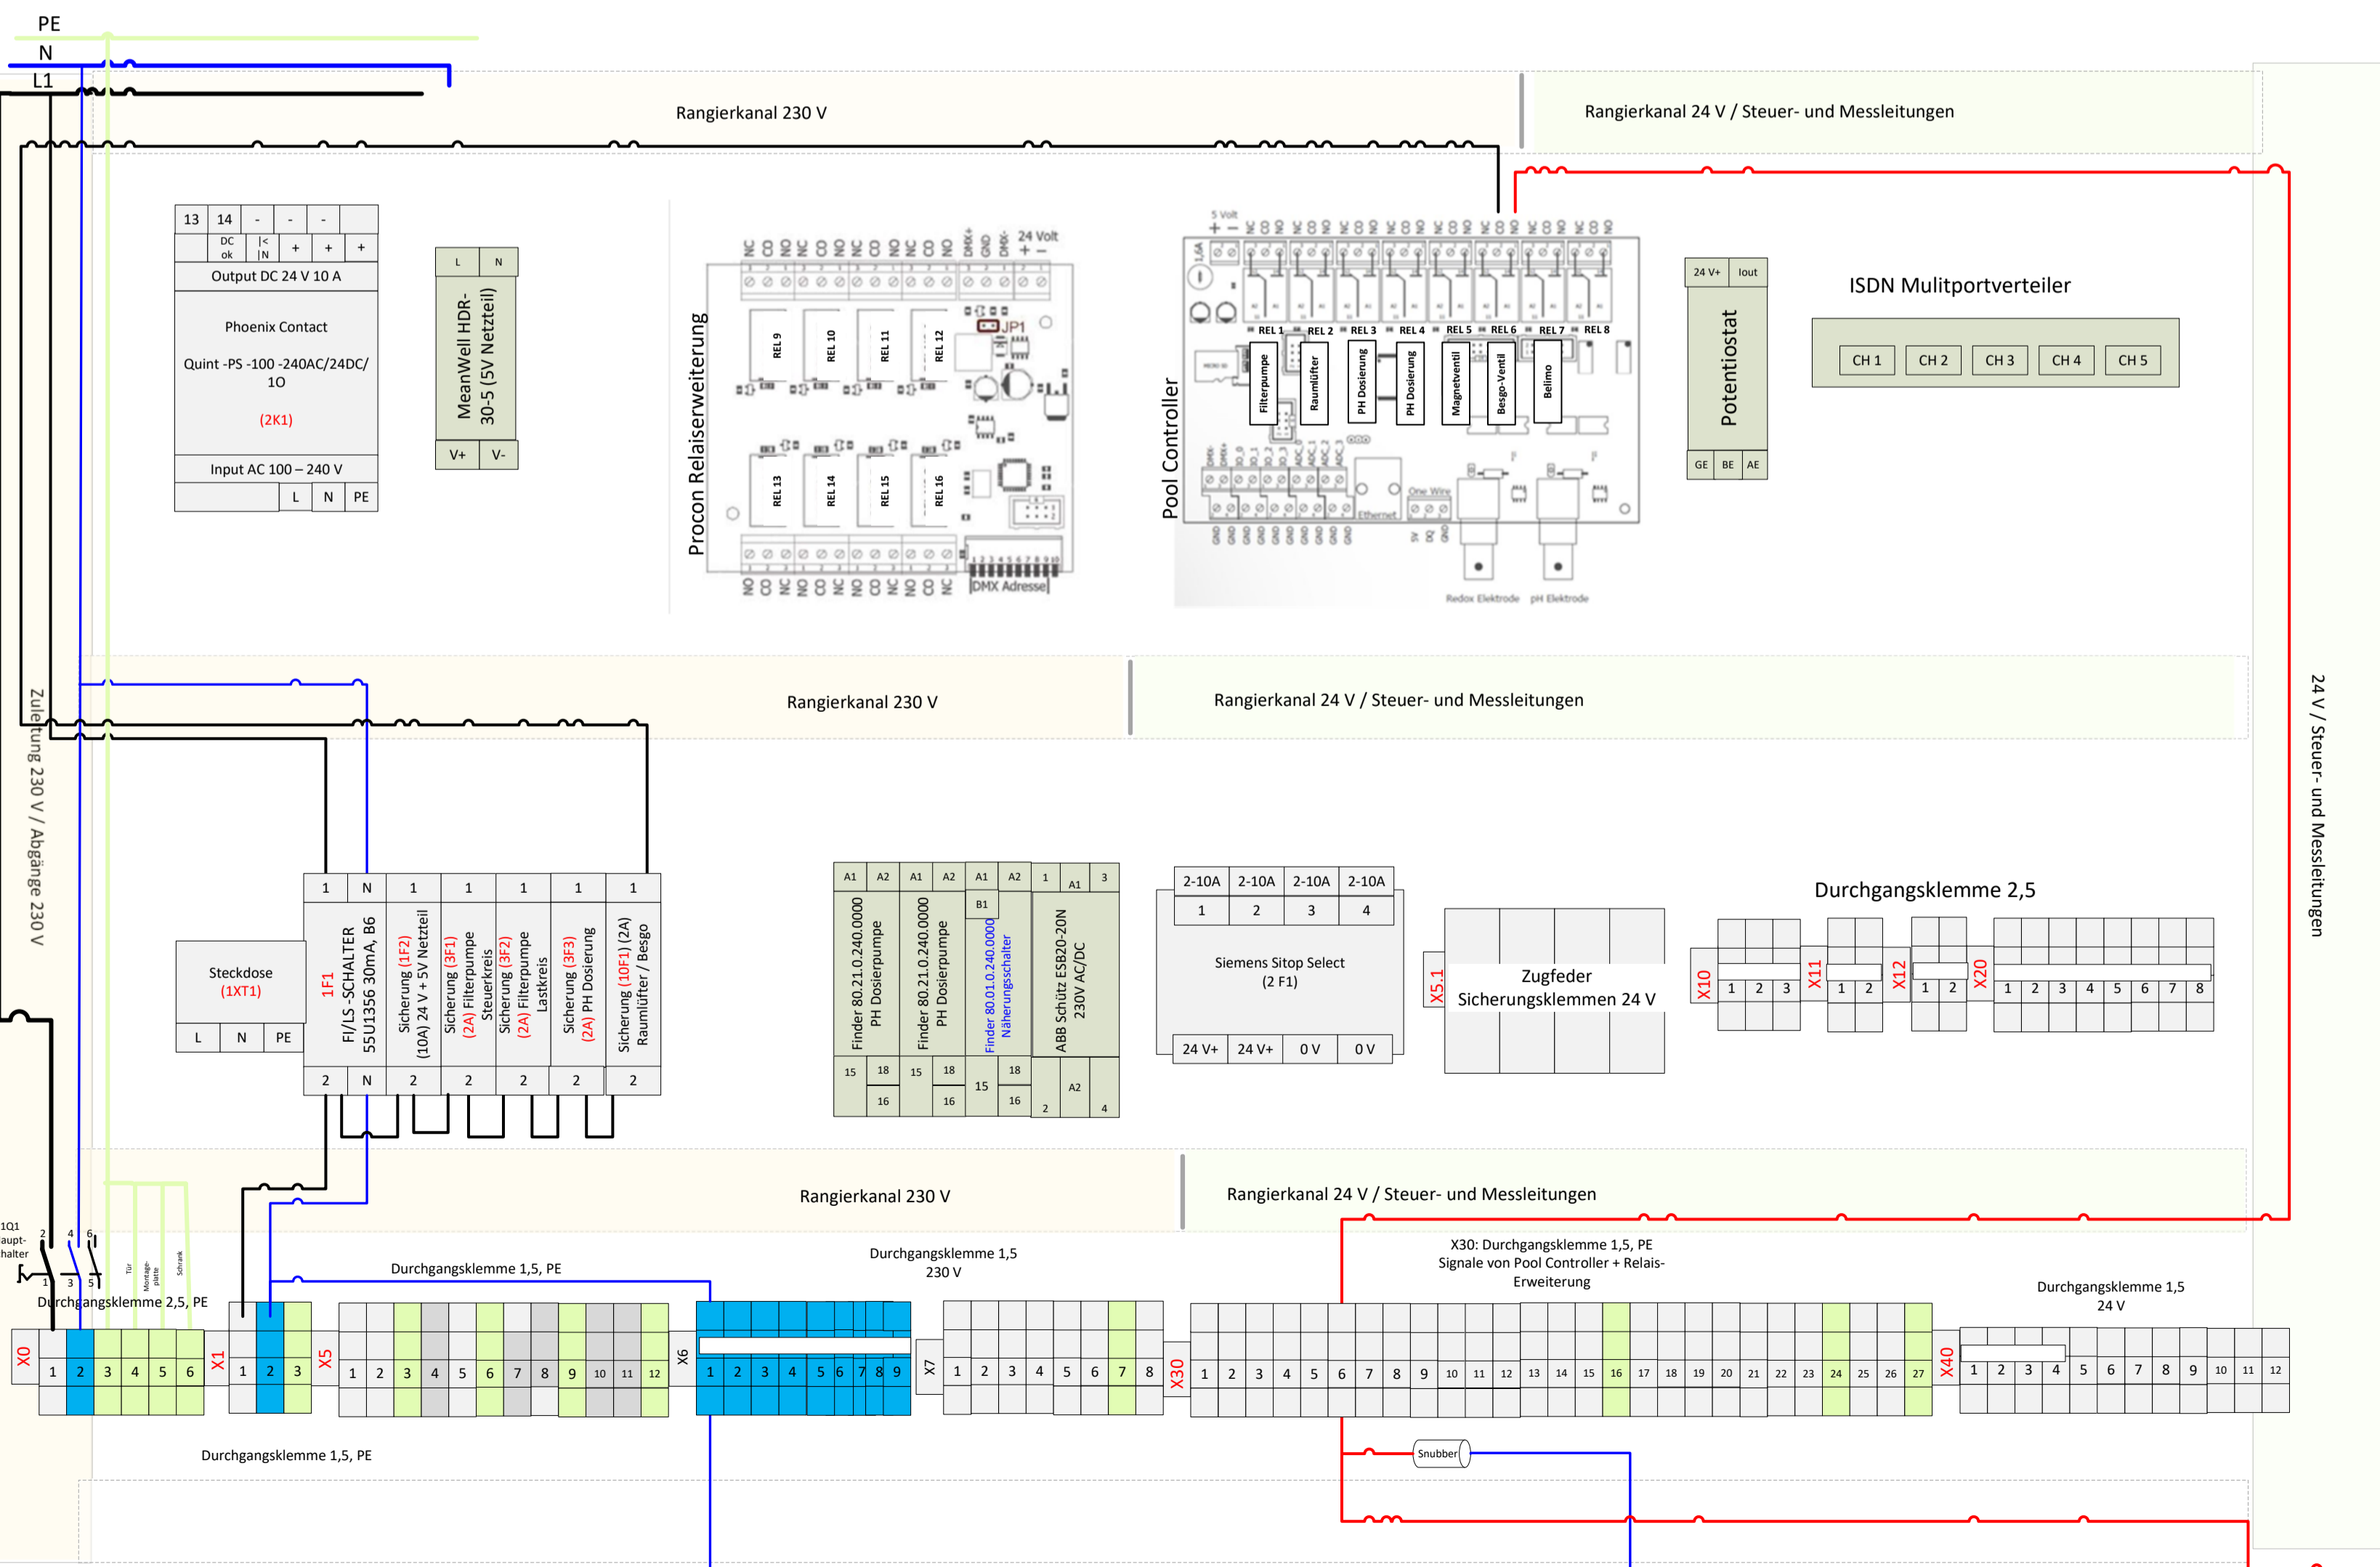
PE
N
L1

Rangierkanal 230 V
Rangierkanal 24 V / Steuer- und Messleitungen

| 13 | 14 | - | - | - |
|---|---|---|---|---|
| | DC ok | I< IN | + | + | + |

Output DC 24 V 10 A
Phoenix Contact
Quint -PS -100 -240AC/24DC/ 10
(2K1)
Input AC 100 – 240 V
L N PE

L N
MeanWell HDR-30-5 (5V Netzteil)
V+ V-

Procon Relaiserweiterung
NC CO NO NC CO NO NC CO NO NC CO NO DMX+ GND DMX- 24 Volt + –
REL 9 REL 10 REL 11 REL 12
JP1
REL 13 REL 14 REL 15 REL 16
NO CO NC NO CO NC NO CO NC NO CO NC
DMX Adresse

Pool Controller
5 Volt
REL 1 REL 2 REL 3 REL 4 REL 5 REL 6 REL 7 REL 8
Filterpumpe Raumlüfter PH Dosierung PH Dosierung Magnetventil Besgo-Ventil Belimo
One Wire
Ethernet
Redox Elektrode pH Elektrode

24 V+ Iout
Potentiostat
GE BE AE

ISDN Mulitportverteiler
CH 1 CH 2 CH 3 CH 4 CH 5

Rangierkanal 230 V
Rangierkanal 24 V / Steuer- und Messleitungen

Zuleitung 230 V / Abgänge 230 V

Steckdose
(1XT1)
L N PE

1 N 1 1 1 1 1
F1 FI/LS -SCHALTER 55U1356 30mA, B6
Sicherung (1F2) (10A) 24 V + 5V Netzteil
Sicherung (3F1) (2A) Filterpumpe Steuerkreis
Sicherung (3F2) (2A) Filterpumpe Lastkreis
Sicherung (3F3) (2A) PH Dosierung
Sicherung (10F1) (2A) Raumlüfter / Besgo
2 N 2 2 2 2 2

A1 A2 A1 A2 A1 A2 1 A1 3
B1
Finder 80.21.0.240.0000 PH Dosierpumpe
Finder 80.21.0.240.0000 PH Dosierpumpe
Finder 80.01.0.240.0000 Näherungsschalter
ABB Schütz ESB20-20N 230V AC/DC
15 18 16 15 18 16 15 18 16 2 A2 4

2-10A 2-10A 2-10A 2-10A
1 2 3 4
Siemens Sitop Select (2 F1)
24 V+ 24 V+ 0 V 0 V

X5.1
Zugfeder Sicherungsklemmen 24 V

Durchgangsklemme 2,5
X10 1 2 3
X11 1 2
X12 1 2
X20 1 2 3 4 5 6 7 8

24 V / Steuer- und Messleitungen

Rangierkanal 230 V
Rangierkanal 24 V / Steuer- und Messleitungen

1Q1 auptschalter
2 4 6
1 3 5
Tür Montageplatte Schrank
Durchgangsklemme 2,5, PE
X0 1 2 3 4 5 6
X1 1 2 3
Durchgangsklemme 1,5, PE
X5 1 2 3 4 5 6 7 8 9 10 11 12
X6 1 2 3 4 5 6 7 8 9
Durchgangsklemme 1,5 230 V
X7 1 2 3 4 5 6 7 8
X30: Durchgangsklemme 1,5, PE Signale von Pool Controller + Relais-Erweiterung
X30 1 2 3 4 5 6 7 8 9 10 11 12 13 14 15 16 17 18 19 20 21 22 23 24 25 26 27
Durchgangsklemme 1,5 24 V
X40 1 2 3 4 5 6 7 8 9 10 11 12

Durchgangsklemme 1,5, PE
Snubber